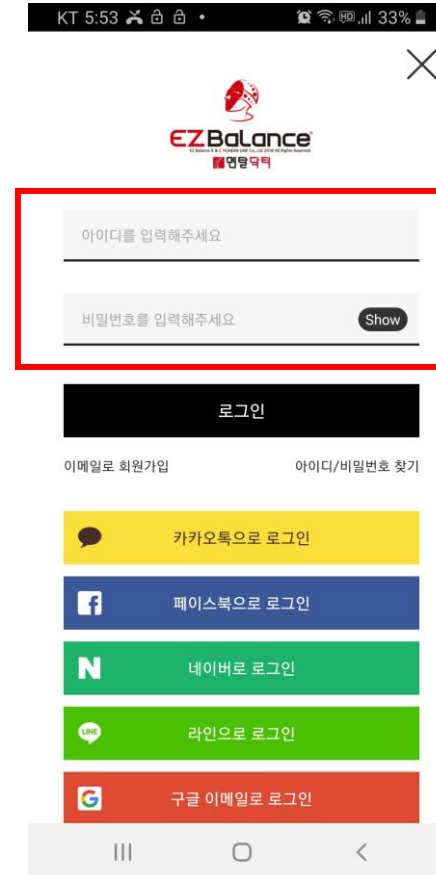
KT 5:53 33%

EZ BaLance
EZ Balance R & C HUMAN LINE Co.,Ltd 2018 All Rights Reserved
멘탈닥터

아이디를 입력해주세요

비밀번호를 입력해주세요
Show

로그인

이메일로 회원가입
아이디/비밀번호 찾기

카카오톡으로 로그인

페이스북으로 로그인

N 네이버로 로그인

LINE 라인으로 로그인

G 구글 이메일로 로그인